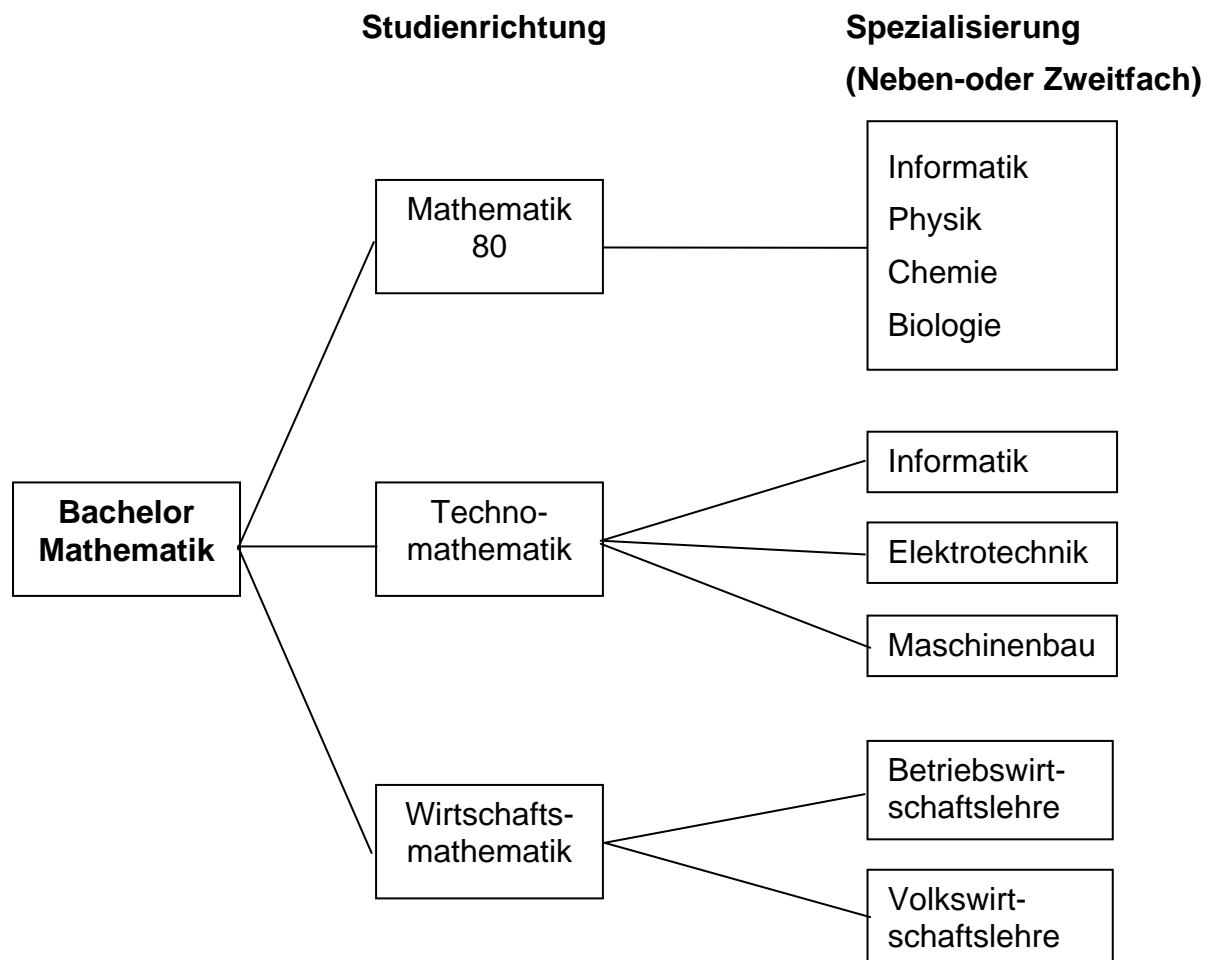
Studienrichtung

Spezialisierung
(Neben-oder Zweitfach)

Bachelor Mathematik

Mathematik 80

Informatik
Physik
Chemie
Biologie

Technomathematik

Informatik

Elektrotechnik

Maschinenbau

Wirtschaftsmathematik

Betriebswirtschaftslehre

Volkswirtschaftslehre